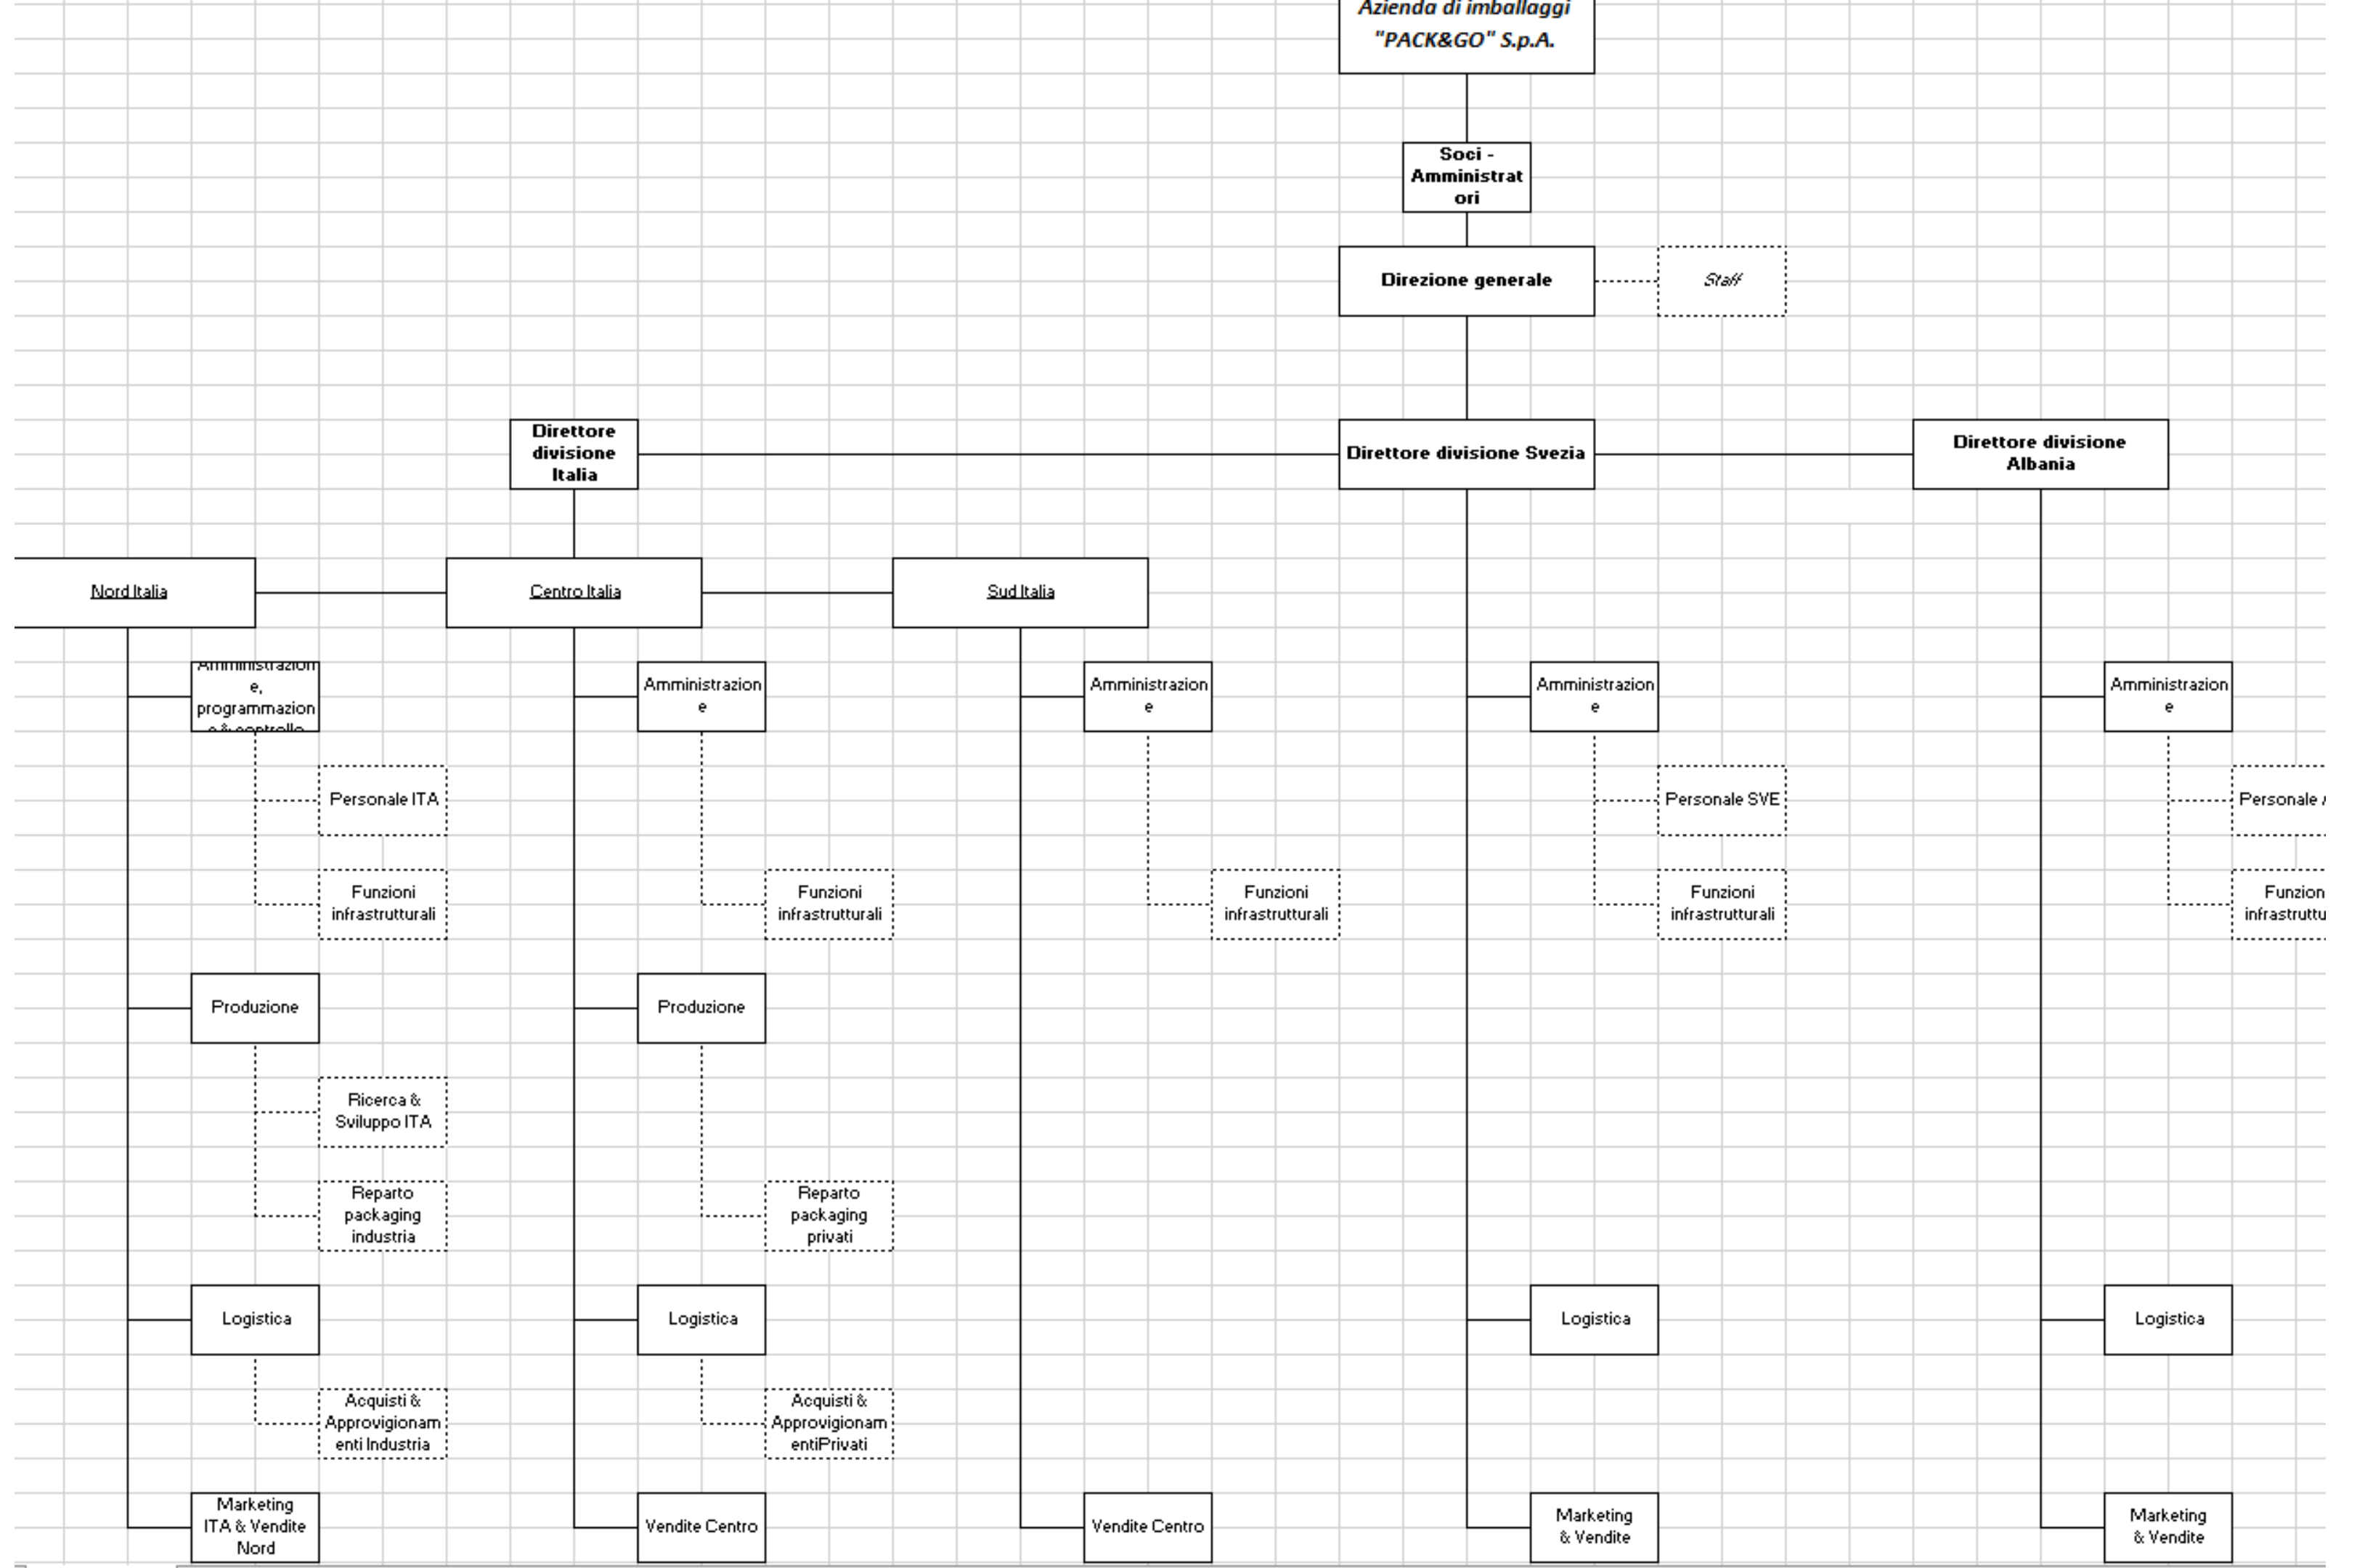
Azienda di imballaggi "PACK&GO" S.p.A.

Soci - Amministratori

Direzione generale

Staff

Direttore divisione Italia

Direttore divisione Svezia

Direttore divisione Albania

Nord Italia

Centro Italia

Sud Italia

Amministrazione, programmazione & controllo

Personale ITA

Funzioni infrastrutturali

Produzione

Ricerca & Sviluppo ITA

Reparto packaging industria

Logistica

Acquisti & Approvigionamenti Industria

Marketing ITA & Vendite Nord

Amministrazione

Funzioni infrastrutturali

Produzione

Reparto packaging privati

Logistica

Acquisti & Approvigionamenti Privati

Vendite Centro

Amministrazione

Funzioni infrastrutturali

Vendite Centro

Amministrazione

Personale SVE

Funzioni infrastrutturali

Logistica

Marketing & Vendite

Amministrazione

Personale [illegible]

Funzion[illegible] infrastruttu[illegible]

Logistica

Marketing & Vendite